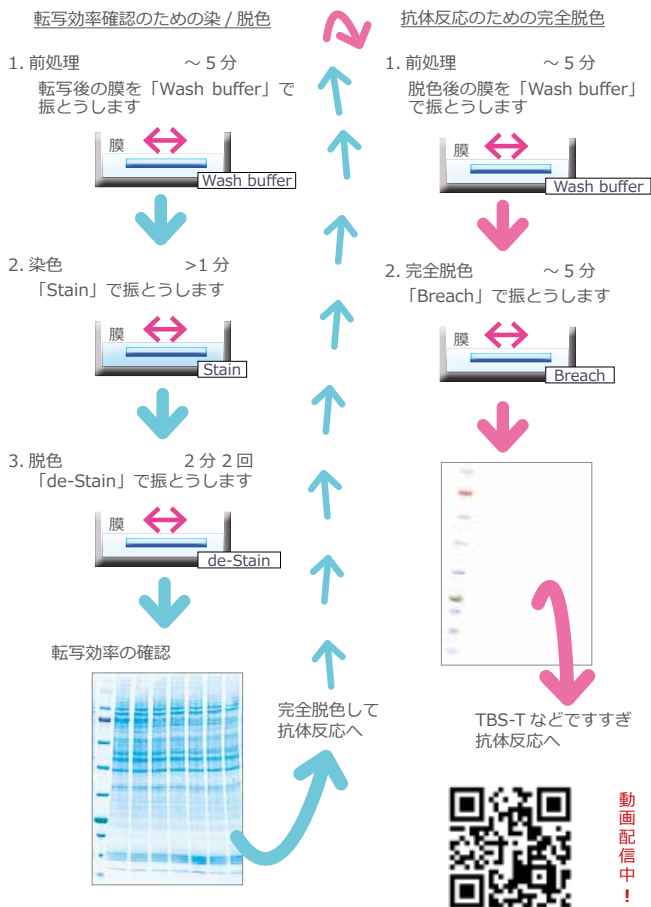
転写効率確認のための染 / 脱色

1. 前処理 ～ 5 分
転写後の膜を「Wash buffer」で振とうします

膜
Wash buffer

2. 染色 >1 分
「Stain」で振とうします

膜
Stain

3. 脱色 2 分 2 回
「de-Stain」で振とうします

膜
de-Stain

転写効率の確認

完全脱色して抗体反応へ

抗体反応のための完全脱色

1. 前処理 ～ 5 分
脱色後の膜を「Wash buffer」で振とうします

膜
Wash buffer

2. 完全脱色 ～ 5 分
「Breach」で振とうします

膜
Breach

TBS-T などですすぎ抗体反応へ

動画配信中！